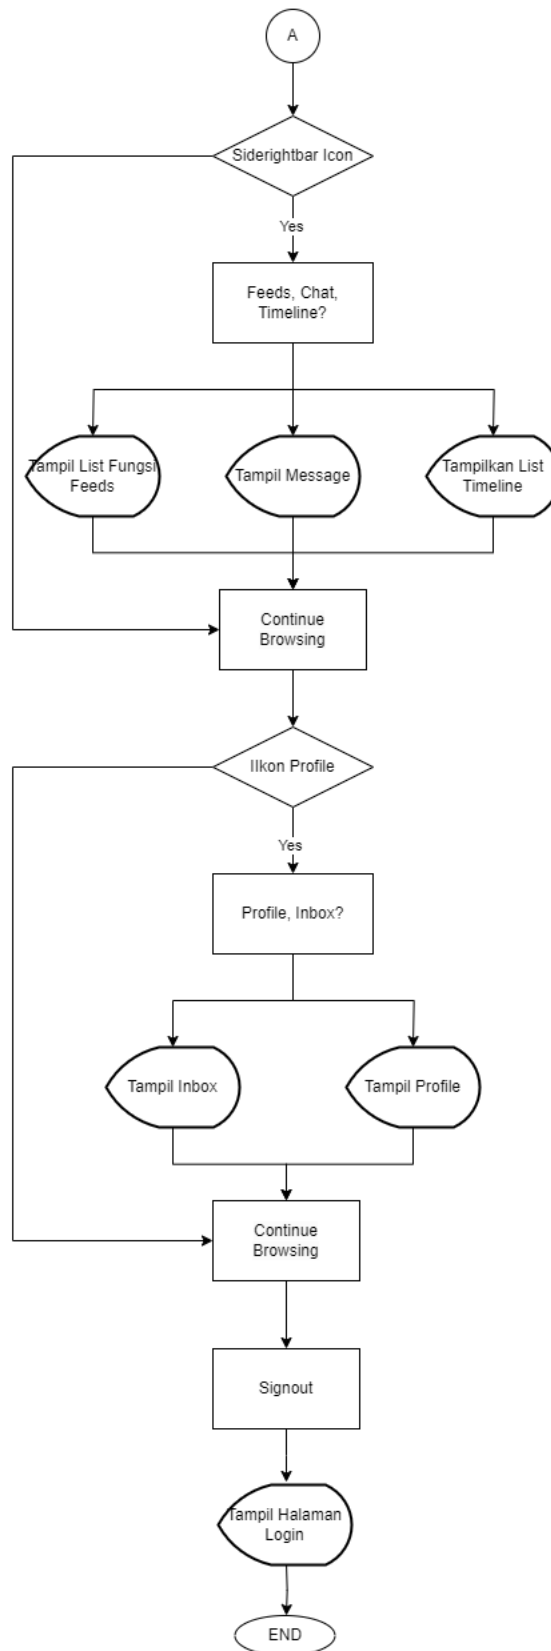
A

Siderightbar Icon

Yes

Feeds, Chat, Timeline?

Tampil List Fungsi Feeds

Tampil Message

Tampilkan List Timeline

Continue Browsing

Ilkon Profile

Yes

Profile, Inbox?

Tampil Inbox

Tampil Profile

Continue Browsing

Signout

Tampil Halaman Login

END